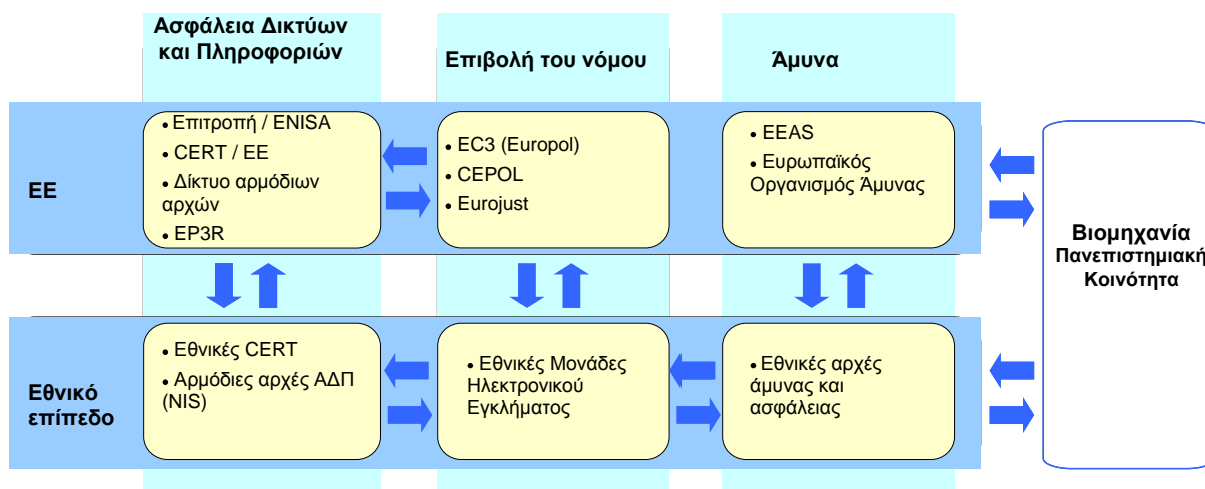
Ασφάλεια Δικτύων και Πληροφοριών

Επιβολή του νόμου

Άμυνα

ΕΕ

• Επιτροπή / ENISA
• CERT / ΕΕ
• Δίκτυο αρμόδιων αρχών
• EP3R

• EC3 (Europol)
• CEPOL
• Eurojust

• EEAS
• Ευρωπαϊκός Οργανισμός Άμυνας

Βιομηχανία
Πανεπιστημιακή
Κοινότητα

Εθνικό επίπεδο

• Εθνικές CERT
• Αρμόδιες αρχές ΑΔΠ (NIS)

• Εθνικές Μονάδες Ηλεκτρονικού Εγκλήματος

• Εθνικές αρχές άμυνας και ασφάλειας